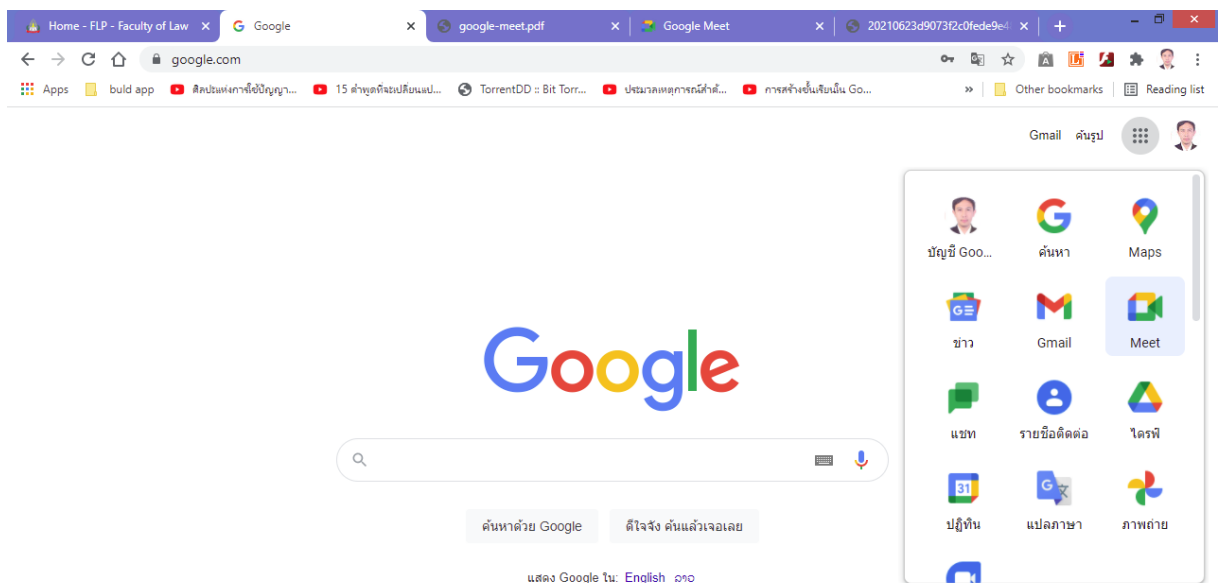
Home - FLP - Faculty of Law ×
Google ×
google-meet.pdf ×
Google Meet ×
20210623d9073f2c0fede9e4 ×
+

google.com

Apps
buld app
ศิลปะแห่งการใช้ปัญญา...
15 คำพูดที่จะเปลี่ยนแป...
TorrentDD :: Bit Torr...
ประมวลเหตุการณ์สำคั...
การสร้างขั้นเรียนเม็น Go...
»
Other bookmarks
Reading list

Gmail
ค้นรูป

บัญชี Goo...
ค้นหา
Maps
ข่าว
Gmail
Meet
แชท
รายชื่อติดต่อ
ไดรฟ์
31
ปฏิทิน
แปลภาษา
ภาพถ่าย

Google

ค้นหาด้วย Google
ดีใจจัง ค้นแล้วเจอเลย

แสดง Google ใน: English ລາວ